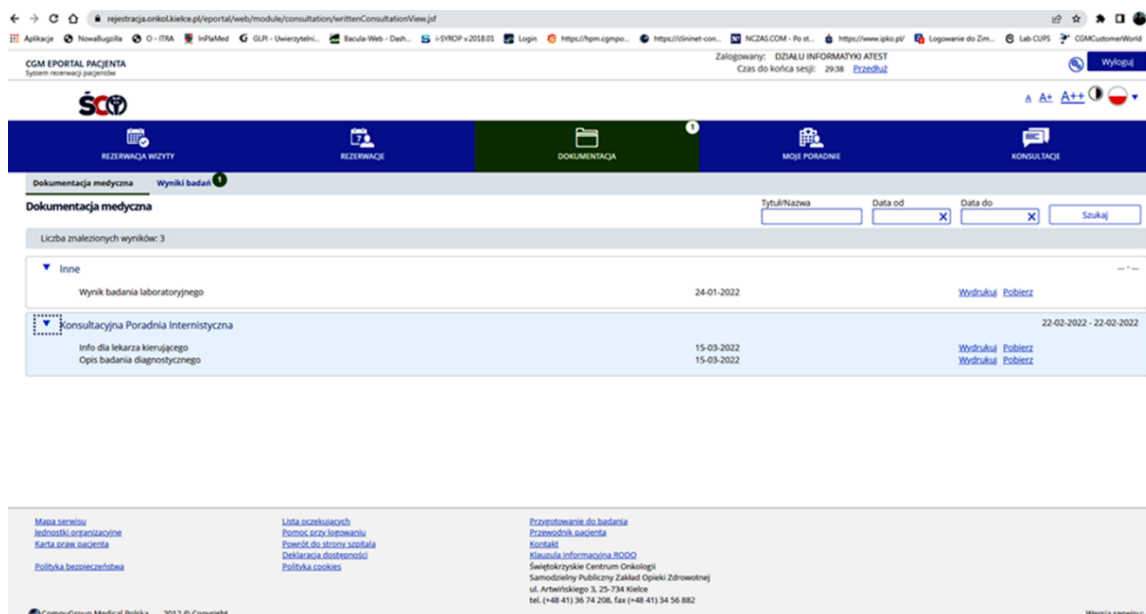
rejestracja.onkol.kielce.pl/eportal/web/module/consultation/writtenConsultationView.jsf

Aplikacje NowaBugzilla O - ITRA InPlaMed GLPI - Uwierzytelni... Bacula-Web - Dash... i-SYROP v.2018.01 Login https://hpm.cgmpo... https://clininet-con... NCZAS.COM - Po st... https://www.ipko.pl/ Logowanie do Zim... Lab CUPS CGMCustomerWorld

CGM EPORTAL PACJENTA
System rezerwacji pacjentów

Zalogowany: DZIAŁU INFORMATYKI ATEST
Czas do końca sesji: 29:38 Przedłuż

Wyloguj

ŚCO

A A+ A++

REZERWACJA WIZYTY
REZERWACJE
DOKUMENTACJA 1
MOJE PORADNIE
KONSULTACJE

Dokumentacja medyczna Wyniki badań 1

Dokumentacja medyczna

Tytuł/Nazwa Data od Data do Szukaj

Liczba znalezionych wyników: 3

Inne
--- - ---
Wynik badania laboratoryjnego 24-01-2022 Wydrukuj Pobierz

Konsultacyjna Poradnia Internistyczna 22-02-2022 - 22-02-2022
Info dla lekarza kierującego 15-03-2022 Wydrukuj Pobierz
Opis badania diagnostycznego 15-03-2022 Wydrukuj Pobierz

Mapa serwisu
Jednostki organizacyjne
Karta praw pacjenta

Polityka bezpieczeństwa

Lista oczekujących
Pomoc przy logowaniu
Powrót do strony szpitala
Deklaracja dostępności
Polityka cookies

Przygotowanie do badania
Przewodnik pacjenta
Kontakt
Klauzula informacyjna RODO
Świętokrzyskie Centrum Onkologii
Samodzielny Publiczny Zakład Opieki Zdrowotnej
ul. Artwińskiego 3, 25-734 Kielce
tel. (+48 41) 36 74 208, fax (+48 41) 34 56 882

CompuGroup Medical Polska 2012 © Copyright

Wersja serwisu